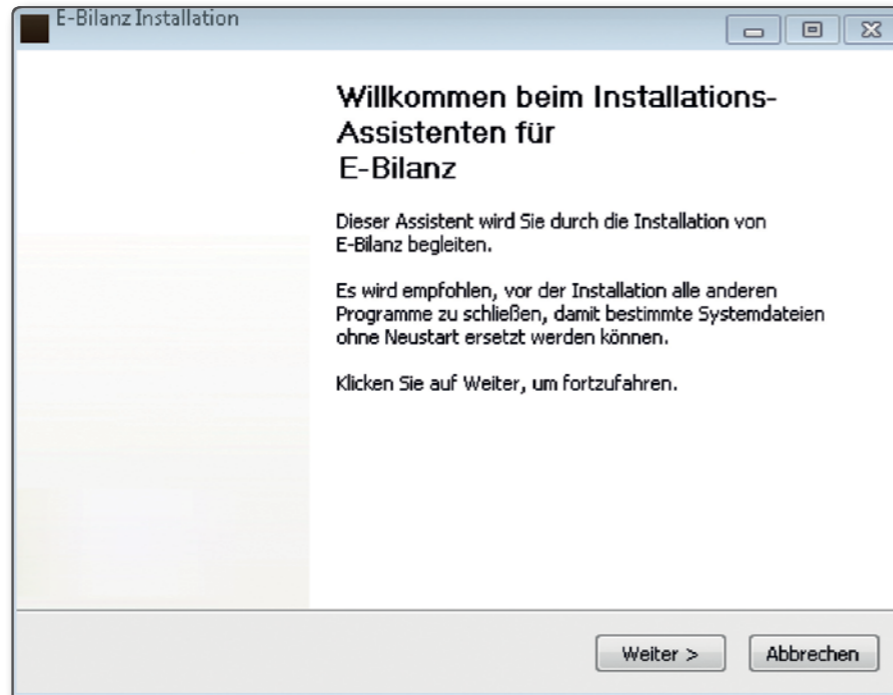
E-Bilanz Installation

Willkommen beim Installations-Assistenten für E-Bilanz

Dieser Assistent wird Sie durch die Installation von E-Bilanz begleiten.

Es wird empfohlen, vor der Installation alle anderen Programme zu schließen, damit bestimmte Systemdateien ohne Neustart ersetzt werden können.

Klicken Sie auf Weiter, um fortzufahren.

Weiter >

Abbrechen